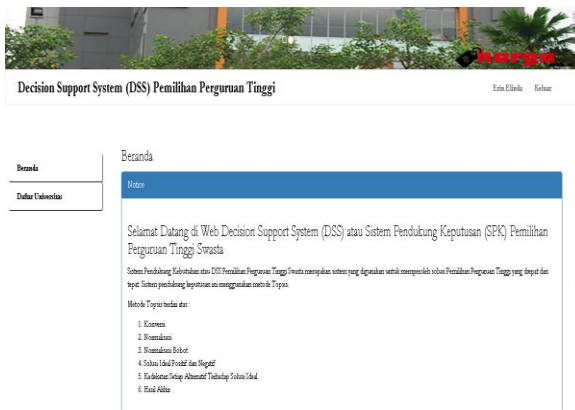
harga

Decision Support System (DSS) Pemilihan Perguruan Tinggi

Erin Elinda Keluar

Beranda

Daftar Universitas

Beranda

Notice

Selamat Datang di Web Decision Support System (DSS) atau Sistem Pendukung Keputusan (SPK) Pemilihan Perguruan Tinggi Swasta

Sistem Pendukung Keputusan atau DSS Pemilihan Perguruan Tinggi Swasta merupakan sistem yang digunakan untuk memperoleh solusi Pemilihan Perguruan Tinggi yang cepat dan tepat. Sistem pendukung keputusan ini menggunakan metode Topsis.

Metode Topsis terdiri atas :

1. Konversi
2. Normalisasi
3. Normalisasi Bobot
4. Solusi Ideal Positif dan Negatif
5. Kedekatan Setiap Alternatif Terhadap Solusi Ideal
6. Hasil Akhir